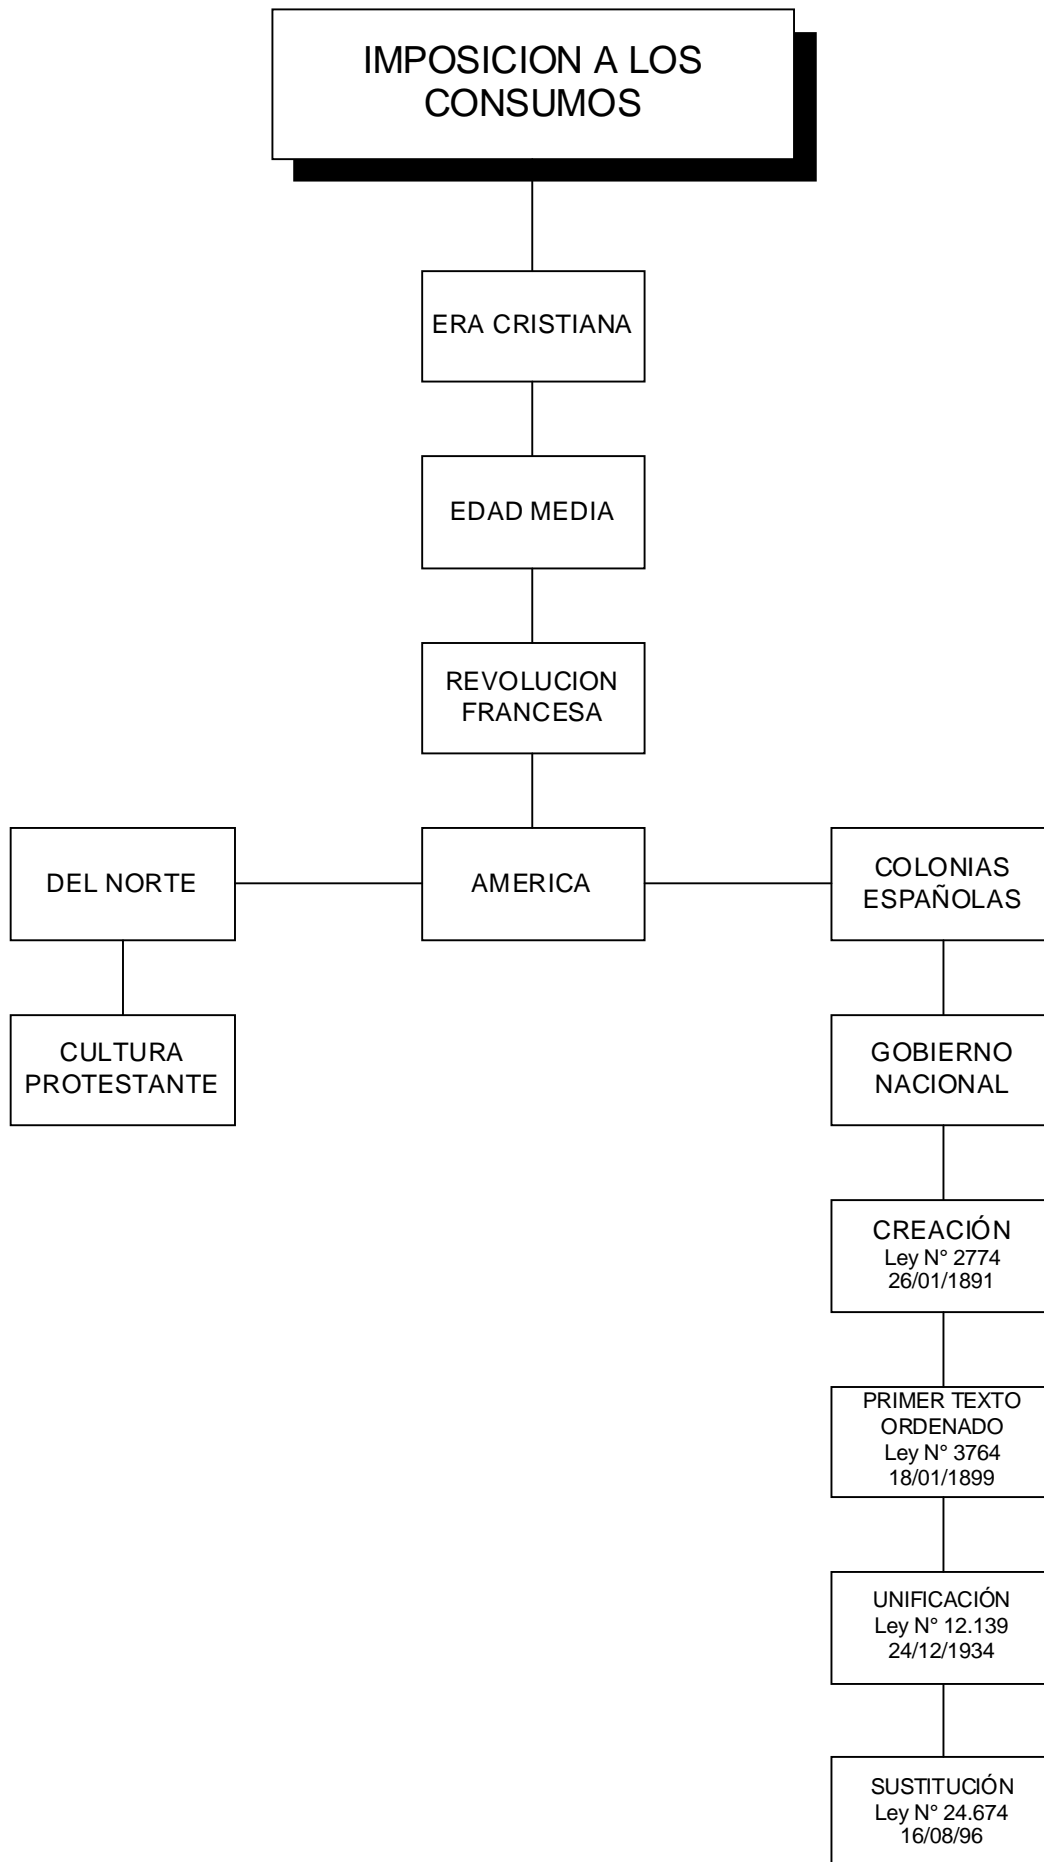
IMPOSICION A LOS CONSUMOS

ERA CRISTIANA

EDAD MEDIA

REVOLUCION FRANCESA

DEL NORTE

AMERICA

COLONIAS ESPAÑOLAS

CULTURA PROTESTANTE

GOBIERNO NACIONAL

CREACIÓN
Ley N° 2774
26/01/1891

PRIMER TEXTO ORDENADO
Ley N° 3764
18/01/1899

UNIFICACIÓN
Ley N° 12.139
24/12/1934

SUSTITUCIÓN
Ley N° 24.674
16/08/96